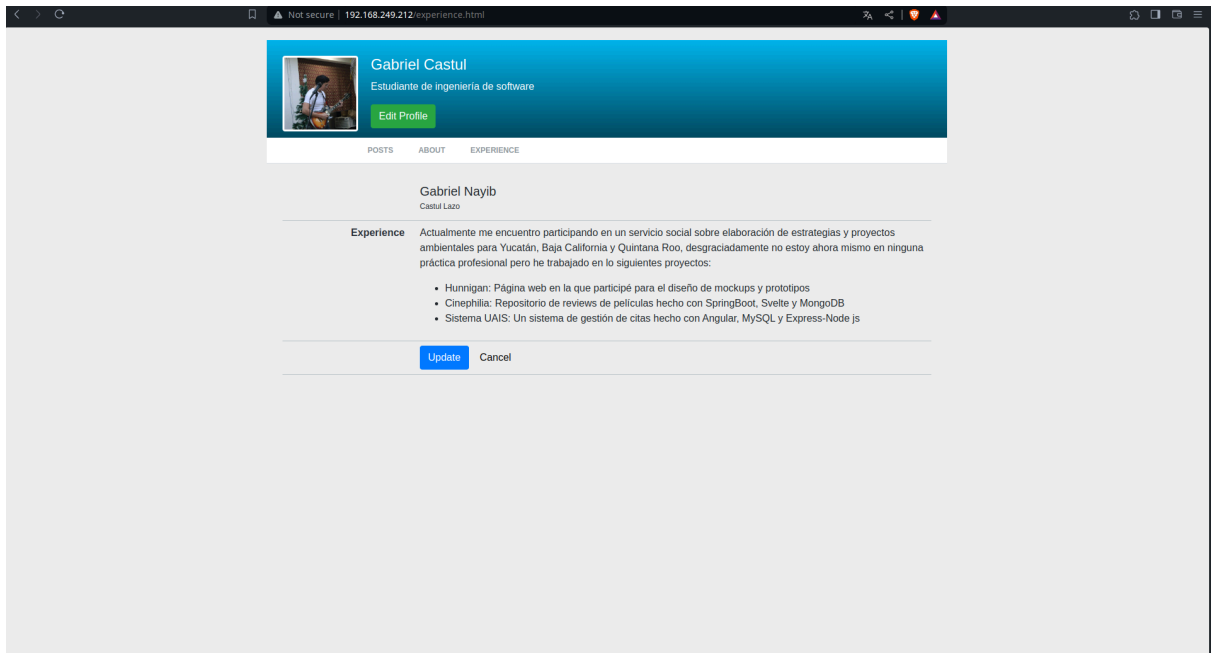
Not secure | 192.168.249.212/experience.html

Gabriel Castul

Estudiante de ingeniería de software

Edit Profile

POSTS ABOUT EXPERIENCE

Gabriel Nayib

Castul Lazo

Experience

Actualmente me encuentro participando en un servicio social sobre elaboración de estrategias y proyectos ambientales para Yucatán, Baja California y Quintana Roo, desgraciadamente no estoy ahora mismo en ninguna práctica profesional pero he trabajado en lo siguientes proyectos:

- Hunnigan: Página web en la que participé para el diseño de mockups y prototipos
- Cinephilia: Repositorio de reviews de películas hecho con SpringBoot, Svelte y MongoDB
- Sistema UAIS: Un sistema de gestión de citas hecho con Angular, MySQL y Express-Node js

Update Cancel